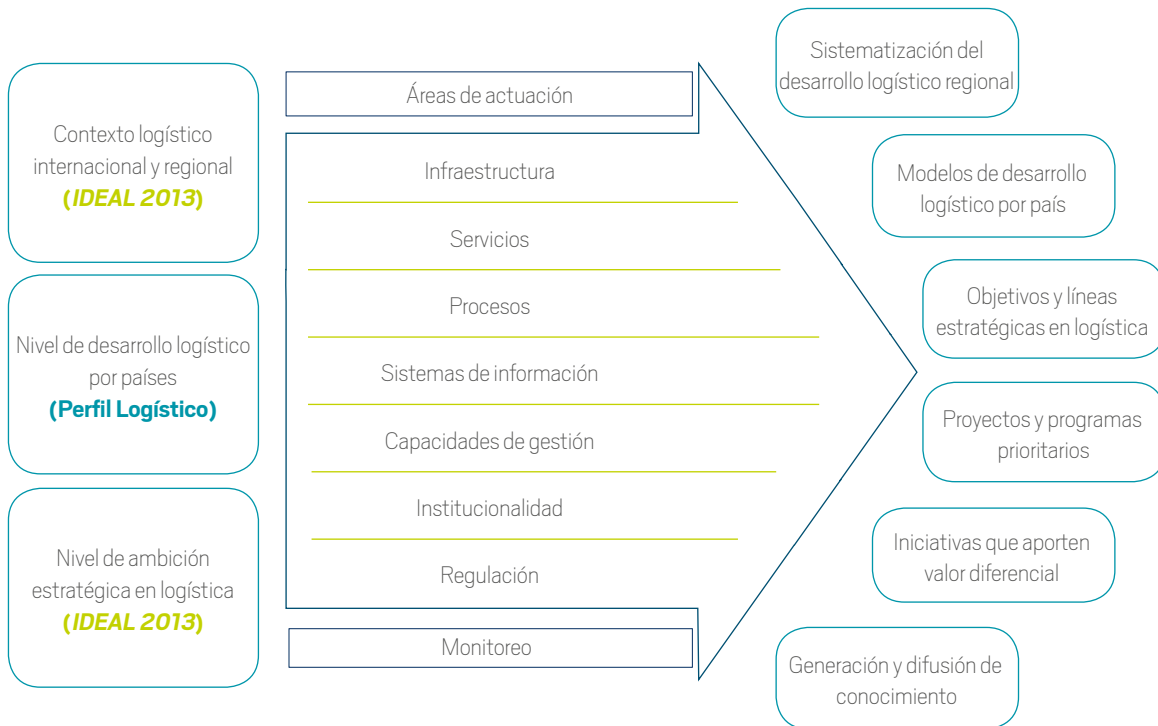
Contexto logístico internacional y regional
(*IDEAL 2013*)

Nivel de desarrollo logístico por países
**(Perfil Logístico)**

Nivel de ambición estratégica en logística
(*IDEAL 2013*)

Áreas de actuación

Infraestructura

Servicios

Procesos

Sistemas de información

Capacidades de gestión

Institucionalidad

Regulación

Monitoreo

Sistematización del desarrollo logístico regional

Modelos de desarrollo logístico por país

Objetivos y líneas estratégicas en logística

Proyectos y programas prioritarios

Iniciativas que aporten valor diferencial

Generación y difusión de conocimiento